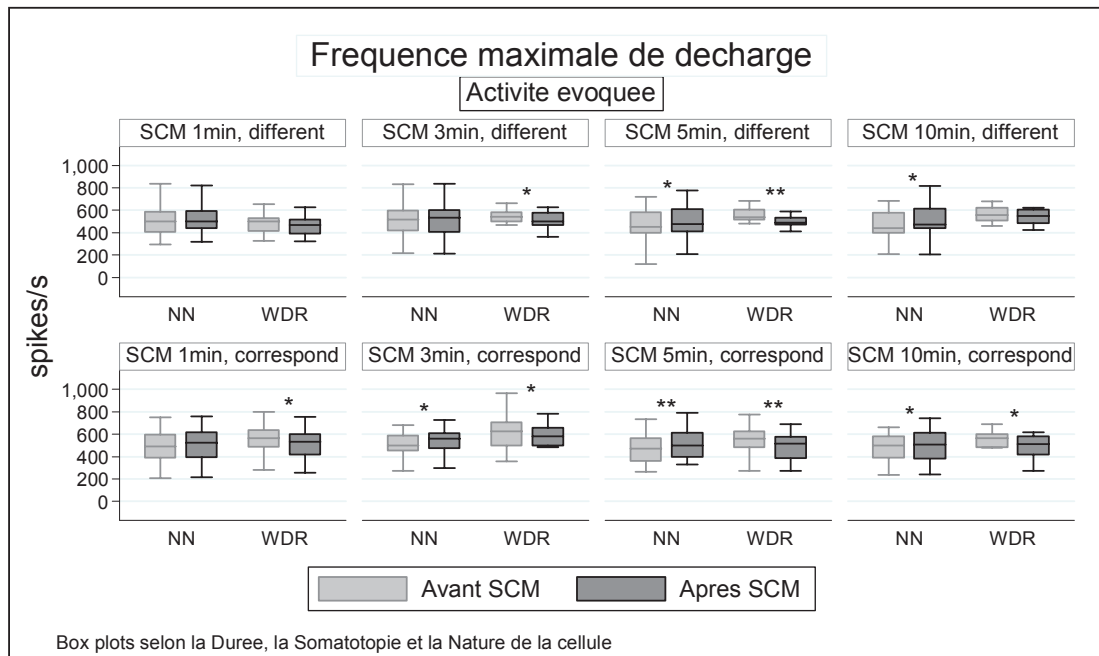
Frequence maximale de decharge

Activite evoquee

SCM 1min, different

SCM 3min, different

SCM 5min, different

SCM 10min, different

spikes/s

1,000
800
600
400
200
0

*

*

**

*

NN WDR

NN WDR

NN WDR

NN WDR

SCM 1min, correspond

SCM 3min, correspond

SCM 5min, correspond

SCM 10min, correspond

1,000
800
600
400
200
0

*

*

*

**

**

*

*

NN WDR

NN WDR

NN WDR

NN WDR

Avant SCM

Apres SCM

Box plots selon la Duree, la Somatotopie et la Nature de la cellule